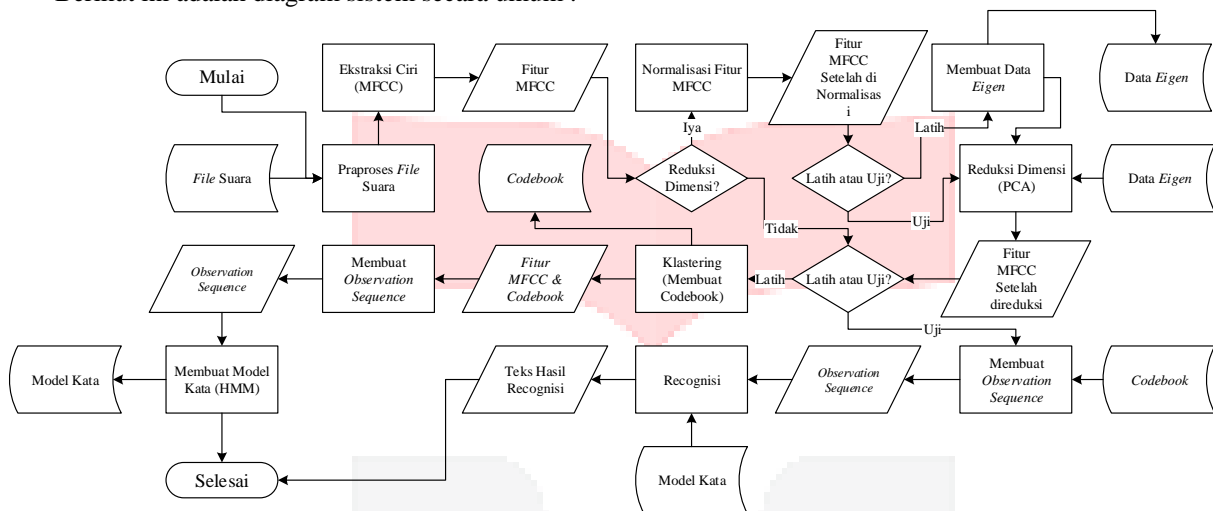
Berikut ini adalah diagram sistem secara umum :

Mulai

Ekstraksi Ciri (MFCC)

Fitur MFCC

Normalisasi Fitur MFCC

Fitur MFCC Setelah di Normalisasi

Membuat Data Eigen

Data Eigen

File Suara

Praproses File Suara

Codebook

Iya

Reduksi Dimensi?

Latih

Latih atau Uji?

Reduksi Dimensi (PCA)

Data Eigen

Uji

Tidak

Observation Sequence

Membuat Observation Sequence

Fitur MFCC & Codebook

Klastering (Membuat Codebook)

Latih

Latih atau Uji?

Fitur MFCC Setelah direduksi

Uji

Model Kata

Membuat Model Kata (HMM)

Teks Hasil Recognisi

Recognisi

Observation Sequence

Membuat Observation Sequence

Codebook

Selesai

Model Kata